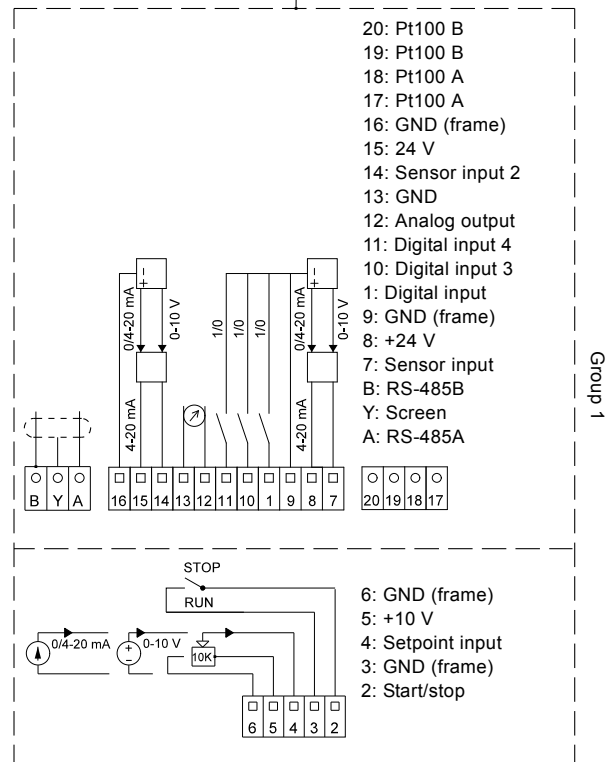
20: Pt100 B
19: Pt100 B
18: Pt100 A
17: Pt100 A
16: GND (frame)
15: 24 V
14: Sensor input 2
13: GND
12: Analog output
11: Digital input 4
10: Digital input 3
1: Digital input
9: GND (frame)
8: +24 V
7: Sensor input
B: RS-485B
Y: Screen
A: RS-485A

Group 1

- +
0/4-20 mA
0-10 V
4-20 mA
1/0
1/0
1/0
- +
0/4-20 mA
0-10 V
4-20 mA

B Y A
16 15 14 13 12 11 10 1 9 8 7
20 19 18 17

STOP
RUN
0/4-20 mA
0-10 V
10K
6 5 4 3 2

6: GND (frame)
5: +10 V
4: Setpoint input
3: GND (frame)
2: Start/stop